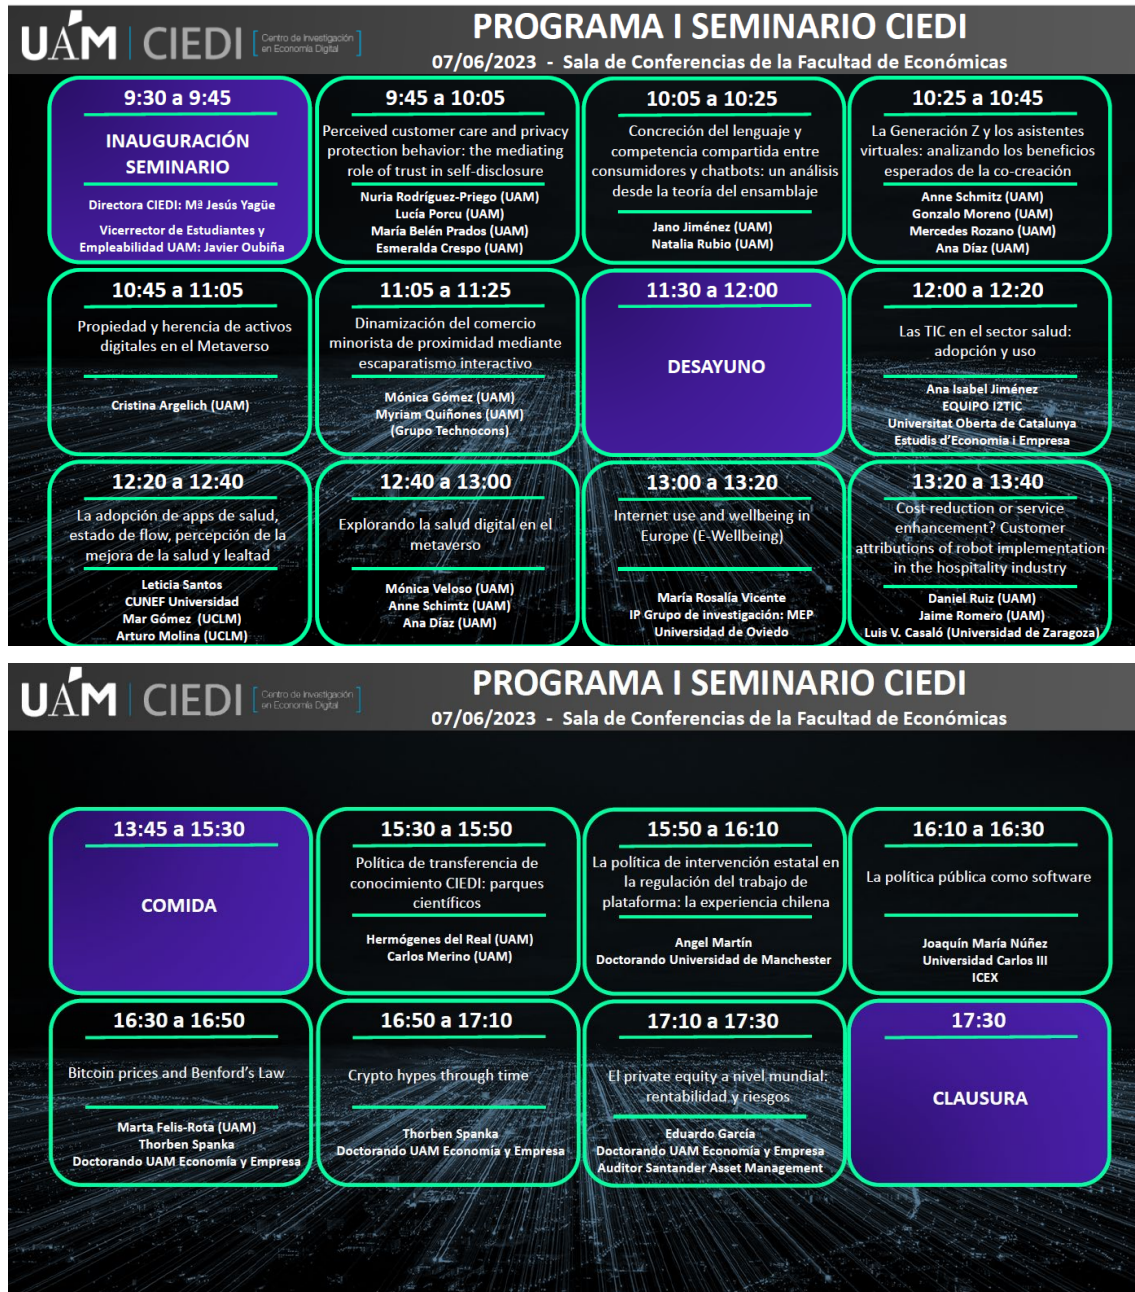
UAM | CIEDI Centro de Investigación en Economía Digital

PROGRAMA I SEMINARIO CIEDI
07/06/2023 - Sala de Conferencias de la Facultad de Económicas

9:30 a 9:45
INAUGURACIÓN SEMINARIO
Directora CIEDI: Mª Jesús Yagüe
Vicerrector de Estudiantes y Empleabilidad UAM: Javier Oubiña

9:45 a 10:05
Perceived customer care and privacy protection behavior: the mediating role of trust in self-disclosure
Nuria Rodríguez-Priego (UAM)
Lucía Porcu (UAM)
María Belén Prados (UAM)
Esmeralda Crespo (UAM)

10:05 a 10:25
Concreción del lenguaje y competencia compartida entre consumidores y chatbots: un análisis desde la teoría del ensamblaje
Jano Jiménez (UAM)
Natalia Rubio (UAM)

10:25 a 10:45
La Generación Z y los asistentes virtuales: analizando los beneficios esperados de la co-creación
Anne Schmitz (UAM)
Gonzalo Moreno (UAM)
Mercedes Rozano (UAM)
Ana Díaz (UAM)

10:45 a 11:05
Propiedad y herencia de activos digitales en el Metaverso
Cristina Argelich (UAM)

11:05 a 11:25
Dinamización del comercio minorista de proximidad mediante escaparatismo interactivo
Mónica Gómez (UAM)
Myriam Quiñones (UAM)
(Grupo Technocons)

11:30 a 12:00
DESAYUNO

12:00 a 12:20
Las TIC en el sector salud: adopción y uso
Ana Isabel Jiménez
EQUIPO I2TIC
Universitat Oberta de Catalunya
Estudis d'Economia i Empresa

12:20 a 12:40
La adopción de apps de salud, estado de flow, percepción de la mejora de la salud y lealtad
Leticia Santos
CUNEF Universidad
Mar Gómez (UCLM)
Arturo Molina (UCLM)

12:40 a 13:00
Explorando la salud digital en el metaverso
Mónica Veloso (UAM)
Anne Schimtz (UAM)
Ana Díaz (UAM)

13:00 a 13:20
Internet use and wellbeing in Europe (E-Wellbeing)
María Rosalía Vicente
IP Grupo de investigación: MEP
Universidad de Oviedo

13:20 a 13:40
Cost reduction or service enhancement? Customer attributions of robot implementation in the hospitality industry
Daniel Ruiz (UAM)
Jaime Romero (UAM)
Luis V. Casaló (Universidad de Zaragoza)

UAM | CIEDI Centro de Investigación en Economía Digital

PROGRAMA I SEMINARIO CIEDI
07/06/2023 - Sala de Conferencias de la Facultad de Económicas

13:45 a 15:30
COMIDA

15:30 a 15:50
Política de transferencia de conocimiento CIEDI: parques científicos
Hermógenes del Real (UAM)
Carlos Merino (UAM)

15:50 a 16:10
La política de intervención estatal en la regulación del trabajo de plataforma: la experiencia chilena
Angel Martín
Doctorando Universidad de Manchester

16:10 a 16:30
La política pública como software
Joaquín María Núñez
Universidad Carlos III
ICEX

16:30 a 16:50
Bitcoin prices and Benford's Law
Marta Felis-Rota (UAM)
Thorben Spanka
Doctorando UAM Economía y Empresa

16:50 a 17:10
Crypto hypes through time
Thorben Spanka
Doctorando UAM Economía y Empresa

17:10 a 17:30
El private equity a nivel mundial: rentabilidad y riesgos
Eduardo García
Doctorando UAM Economía y Empresa
Auditor Santander Asset Management

17:30
CLAUSURA